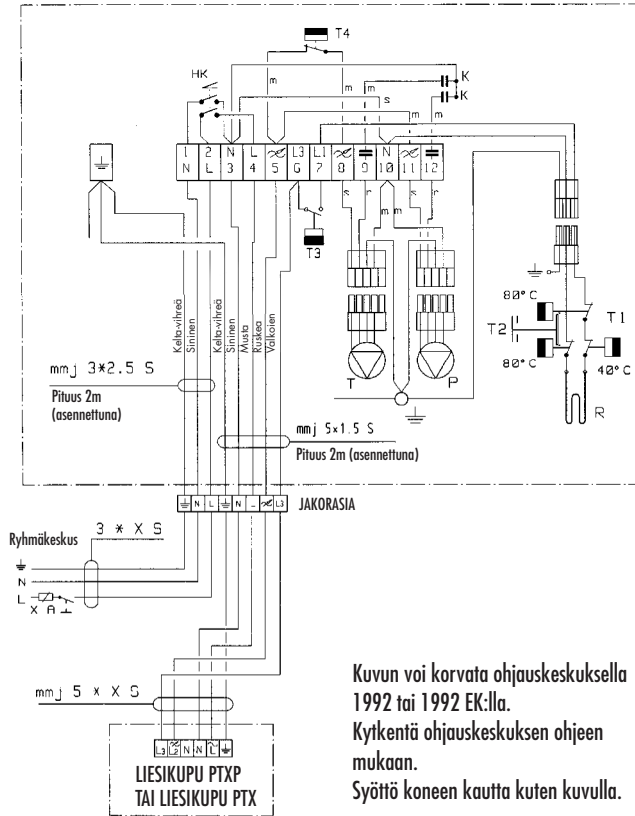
T4

HK

K
K

m
m
m
s
m

1 N
2 L
N 3
L 4
5
L3 6
L1 7
8
9
N 10
11
12

T3

T
P

80°C
T2
80°C
T1
40°C
R

Kelta-vihreä
Sininen
Kelta-vihreä
Sininen
Musta
Ruskea
Valkoinen

mmj 3*2.5 S
Pituus 2m (asennettuna)

mmj 5×1.5 S
Pituus 2m (asennettuna)

N L N L3

JAKORASIA

Ryhmäkeskus
3 * X S

N
L
X A

mmj 5 × X S

L3 N N L

LIESIKUPU PTXP
TAI LIESIKUPU PTX

Kuvun voi korvata ohjauskeskuksella 1992 tai 1992 EK:lla.
Kytkentä ohjauskeskuksen ohjeen mukaan.
Syöttö koneen kautta kuten kuvulla.